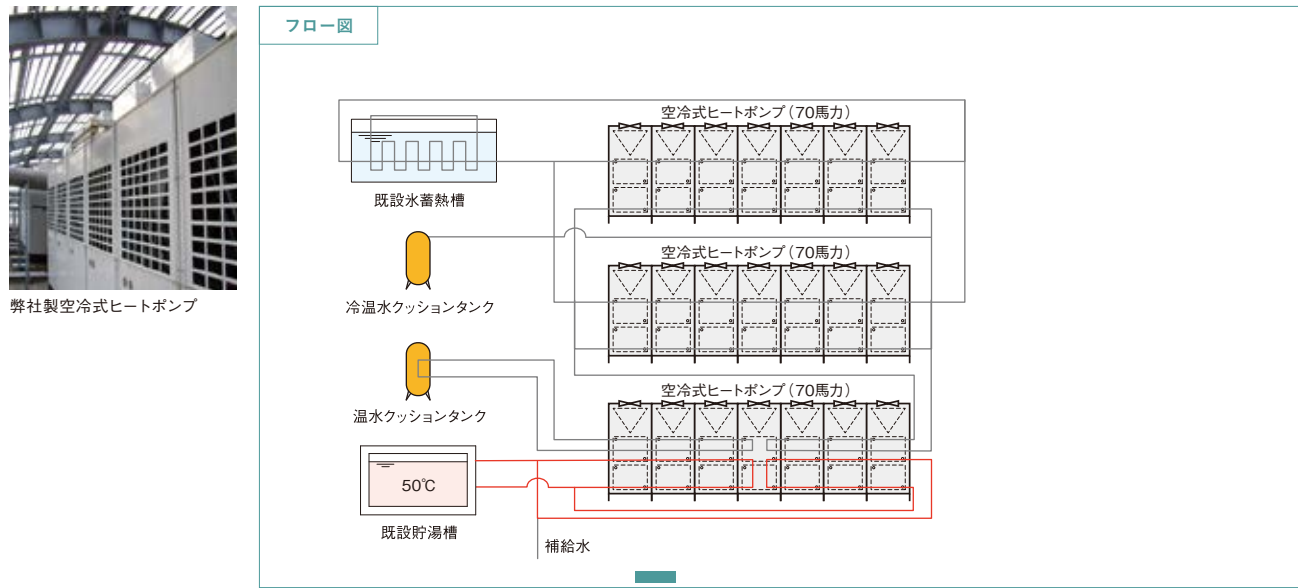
弊社製空冷式ヒートポンプ

フロー図

空冷式ヒートポンプ（70馬力）

既設氷蓄熱槽

冷温水クッションタンク

空冷式ヒートポンプ（70馬力）

温水クッションタンク

空冷式ヒートポンプ（70馬力）

50℃

既設貯湯槽

補給水